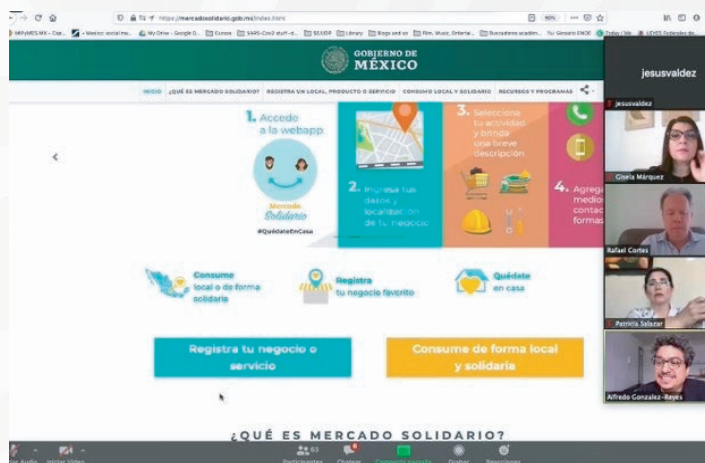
https://mercadosolidario.gob.mx/index.html

GOBIERNO DE MÉXICO

INICIO ¿QUÉ ES MERCADO SOLIDARIO? REGISTRA UN LOCAL, PRODUCTO O SERVICIO CONSUMO LOCAL Y SOLIDARIO RECURSOS Y PROGRAMAS

1. Accede a la webapp

Mercado Solidario

#QuédateEnCasa

2. Ingresa tus datos y localización de tu negocio

3. Selecciona tu actividad y brinda una breve descripción

4. Agrega medio contac formas

Consume local o de forma solidaria

Registra tu negocio favorito

Quédate en casa

Registra tu negocio o servicio

Consume de forma local y solidaria

¿QUÉ ES MERCADO SOLIDARIO?

jesusvaldez

jesusvaldez

Gisela Márquez

Rafael Cortes

Patricia Salazar

Alfredo Gonzalez-Reyes

Participantes

Chatear

Grabar

Reacciones